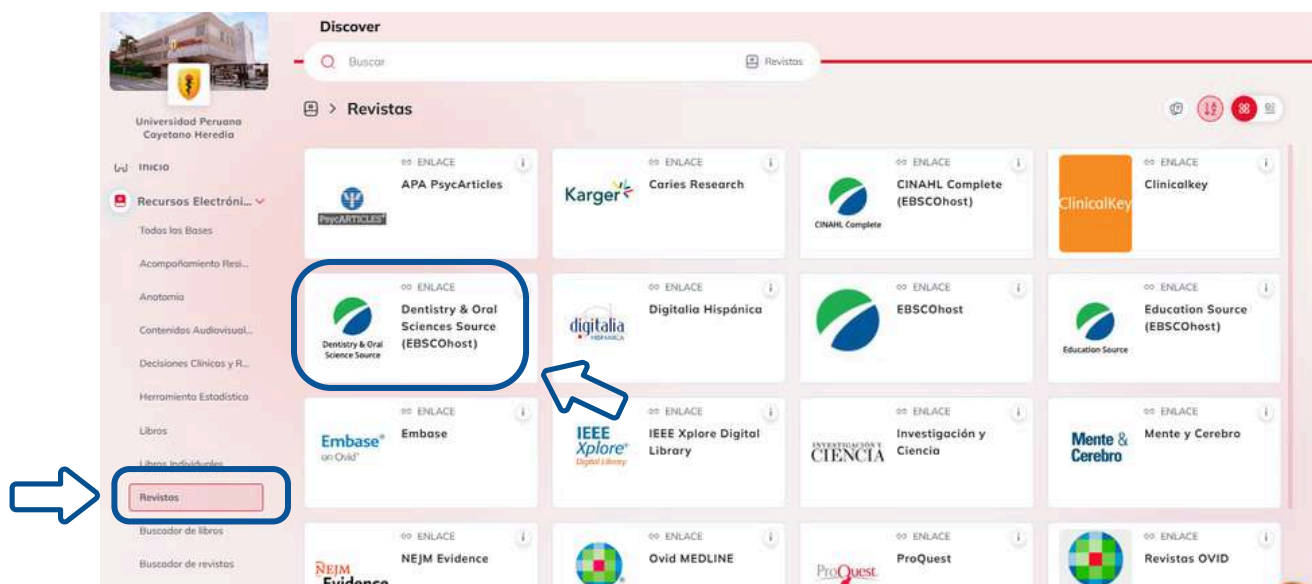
Universidad Peruana Cayetano Heredia

Inicio

Recursos Electróni...

Todas las Bases

Acompañamiento Resi...

Anatomía

Contenidos Audiovisual...

Decisiones Clínicas y R...

Herramienta Estadística

Libros

Libros Individuales

Revistas

Buscador de libros

Buscador de revistas

Discover

Buscar

Revistas

> Revistas

ENLACE
PsycARTICLES
APA PsycArticles

ENLACE
Karger
Caries Research

ENLACE
CINAHL Complete
CINAHL Complete (EBSCOhost)

ENLACE
ClinicalKey
Clinicalkey

ENLACE
Dentistry & Oral Science Source
Dentistry & Oral Sciences Source (EBSCOhost)

ENLACE
digitalia HISPÁNICA
Digitalia Hispánica

ENLACE
EBSCOhost

ENLACE
Education Source
Education Source (EBSCOhost)

ENLACE
Embase on Ovid
Embase

ENLACE
IEEE Xplore Digital Library
IEEE Xplore Digital Library

ENLACE
INVESTIGACIÓN Y CIENCIA
Investigación y Ciencia

ENLACE
Mente & Cerebro
Mente y Cerebro

ENLACE
NEJM Evidence
NEJM Evidence

ENLACE
Ovid MEDLINE

ENLACE
ProQuest
ProQuest

ENLACE
Revistas OVID